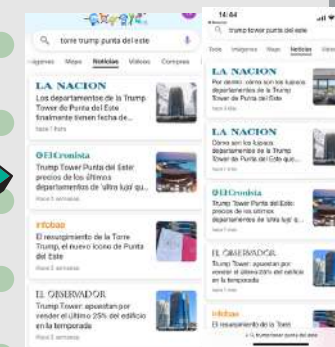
torre trump punta del este

Imágenes Maps Noticias Videos Compras

LA NACION
Los departamentos de la Trump Tower de Punta del Este finalmente tienen fecha de...
hace 1 hora

El Cronista
Trump Tower Punta del Este: precios de los últimos departamentos de 'ultra lujo' qu...
Hace 5 horas

infobae
El resurgimiento de la Torre Trump, el nuevo icono de Punta del Este
Hace 3 semanas

EL OBSERVADOR
Trump Tower apuestan por vender el último 25% del edificio en la temporada
Hace 3 semanas

14:44

trump tower punta del este

Todo Imágenes Maps Noticias Videos

LA NACION
Por dentro: cómo son los lujosos departamentos de la Trump Tower de Punta del Este
hace 1 hora

LA NACION
Cómo son los lujosos departamentos de la Trump Tower de Punta del Este que...
hace 1 hora

El Cronista
Trump Tower Punta del Este: precios de los últimos departamentos de 'ultra lujo' q...
Hace 5 horas

EL OBSERVADOR
Trump Tower apuestan por vender el último 25% del edificio en la temporada
Hace 3 semanas

infobae
El resurgimiento de la Torre

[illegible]